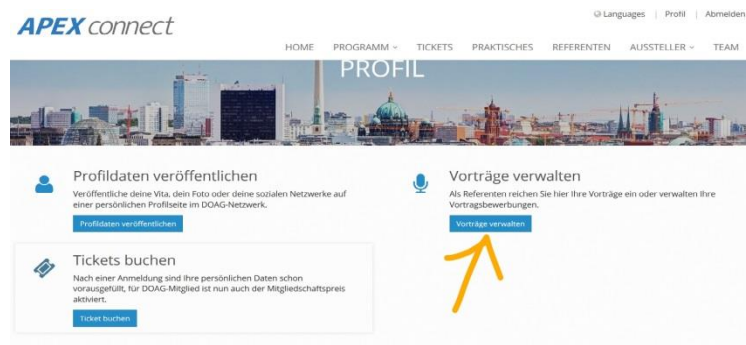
APEX connect

Languages | Profil | Abmelden

HOME PROGRAMM TICKETS PRAKTISCHES REFERENTEN AUSSTELLER TEAM

PROFIL

Profildaten veröffentlichen

Veröffentliche deine Vita, dein Foto oder deine sozialen Netzwerke auf einer persönlichen Profilseite im DOAG-Netzwerk.

Profildaten veröffentlichen

Vorträge verwalten

Als Referenten reichen Sie hier Ihre Vorträge ein oder verwalten Ihre Vortragsbewerbungen.

Vorträge verwalten

Tickets buchen

Nach einer Anmeldung sind Ihre persönlichen Daten schon vorausgefüllt, für DOAG-Mitglied ist nun auch der Mitgliedschaftspreis aktiviert.

Ticket buchen